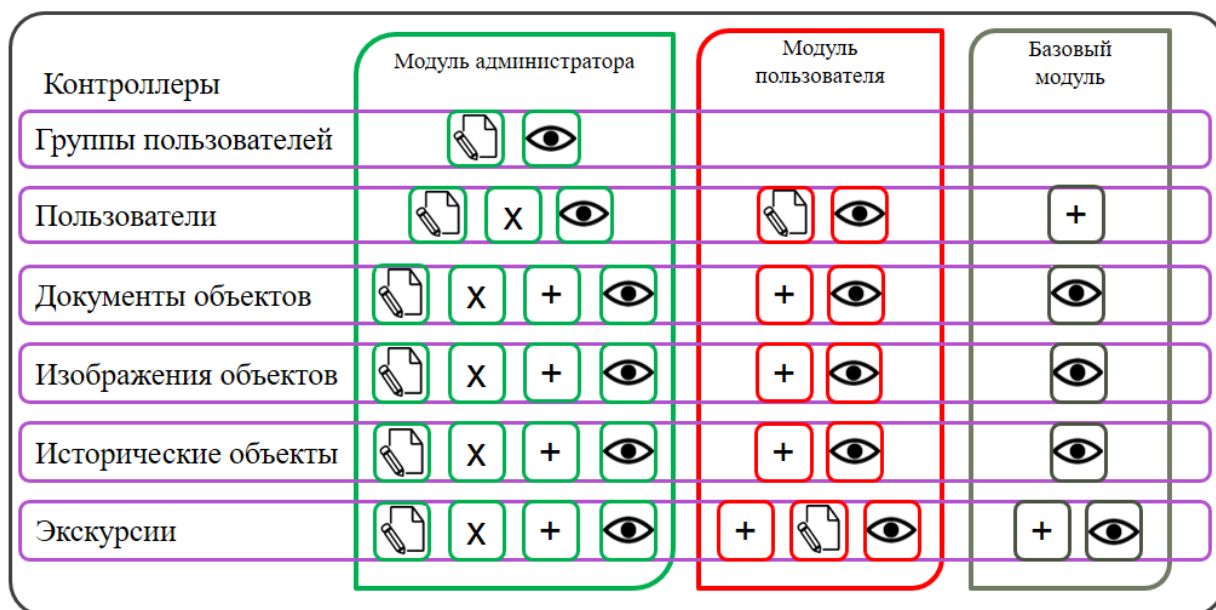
Контроллеры

Модуль администратора

Модуль пользователя

Базовый модуль

Группы пользователей

Пользователи
X
+

Документы объектов
X
+
+

Изображения объектов
X
+
+

Исторические объекты
X
+
+

Экскурсии
X
+
+
+